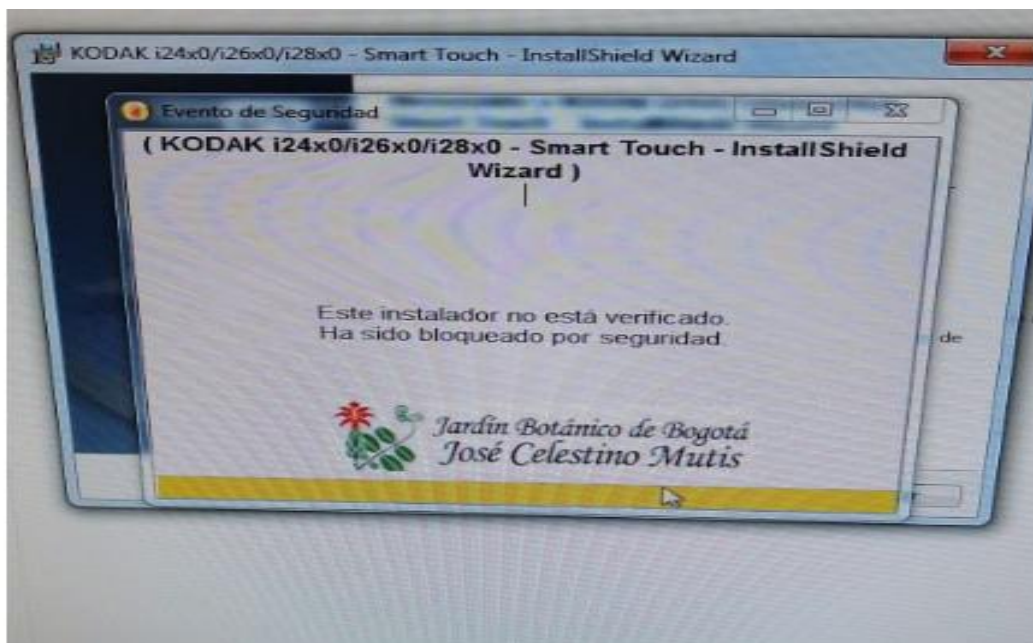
KODAK i24x0/i26x0/i28x0 - Smart Touch - InstallShield Wizard

Evento de Seguridad

( KODAK i24x0/i26x0/i28x0 - Smart Touch - InstallShield Wizard )

Este instalador no está verificado.
Ha sido bloqueado por seguridad.

de

Jardín Botánico de Bogotá
José Celestino Mutis